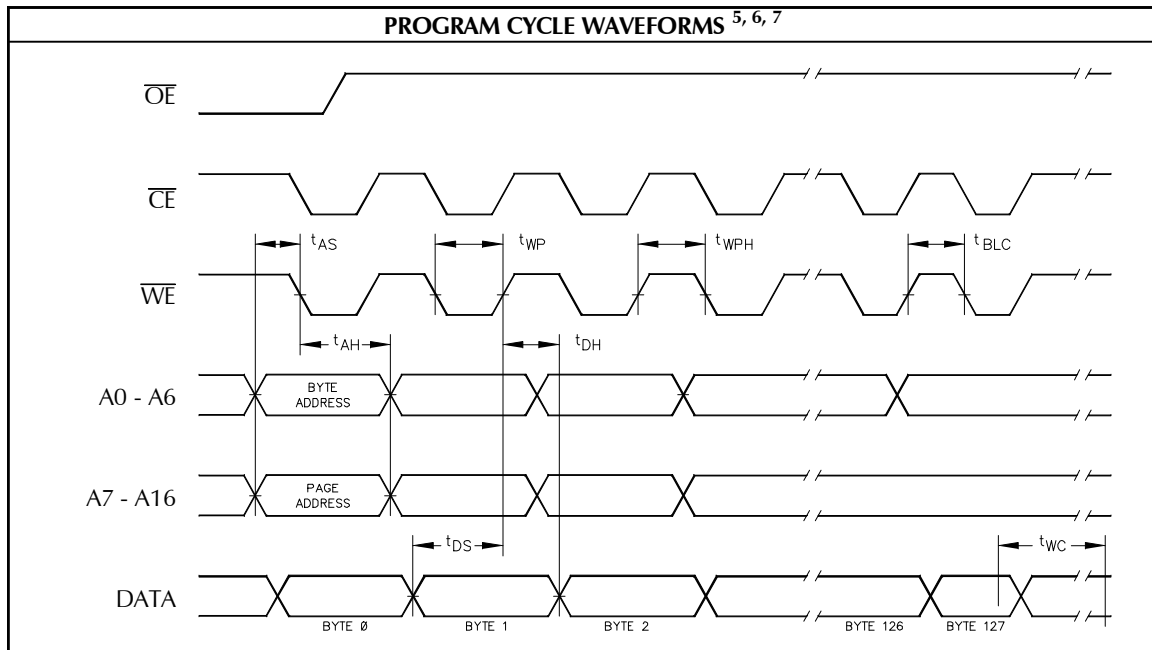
PROGRAM CYCLE WAVEFORMS $^{5, 6, 7}$

$\overline{OE}$

$\overline{CE}$

$t_{AS}$ $t_{WP}$ $t_{WPH}$ $t_{BLC}$

$\overline{WE}$

$t_{AH}$ $t_{DH}$

A0 - A6

BYTE ADDRESS

A7 - A16

PAGE ADDRESS

$t_{DS}$ $t_{WC}$

DATA

BYTE Ø BYTE 1 BYTE 2 BYTE 126 BYTE 127